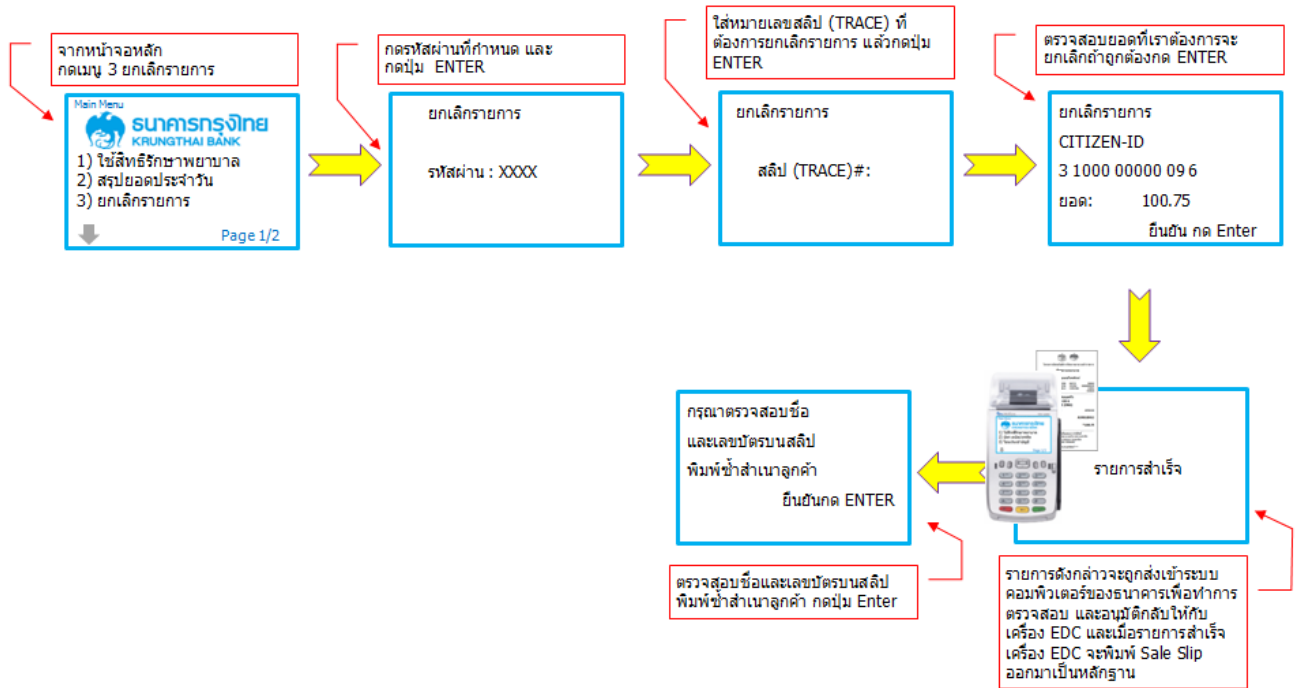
จากหน้าจอหลัก กดเมนู 3 ยกเลิกรายการ

Main Menu
ธนาคารกรุงไทย
KRUNGTHAI BANK
1) ใช้สิทธิรักษาพยาบาล
2) สรุปยอดประจำวัน
3) ยกเลิกรายการ
Page 1/2

กดรหัสผ่านที่กำหนด และ กดปุ่ม ENTER

ยกเลิกรายการ

รหัสผ่าน : XXXX

ใส่หมายเลขสลิป (TRACE) ที่ต้องการยกเลิกรายการ แล้วกดปุ่ม ENTER

ยกเลิกรายการ

สลิป (TRACE)#:

ตรวจสอบยอดที่เราต้องการจะยกเลิกถ้าถูกต้องกด ENTER

ยกเลิกรายการ
CITIZEN-ID
3 1000 00000 09 6
ยอด: 100.75
ยืนยัน กด Enter

รายการสำเร็จ

รายการดังกล่าวจะถูกส่งเข้าระบบคอมพิวเตอร์ของธนาคารเพื่อทำการตรวจสอบ และอนุมัติกลับให้กับเครื่อง EDC และเมื่อรายการสำเร็จเครื่อง EDC จะพิมพ์ Sale Slip ออกมาเป็นหลักฐาน

กรุณาตรวจสอบชื่อ
และเลขบัตรบนสลิป
พิมพ์ซ้ำสำเนาลูกค้า
ยืนยันกด ENTER

ตรวจสอบชื่อและเลขบัตรบนสลิป พิมพ์ซ้ำสำเนาลูกค้า กดปุ่ม Enter